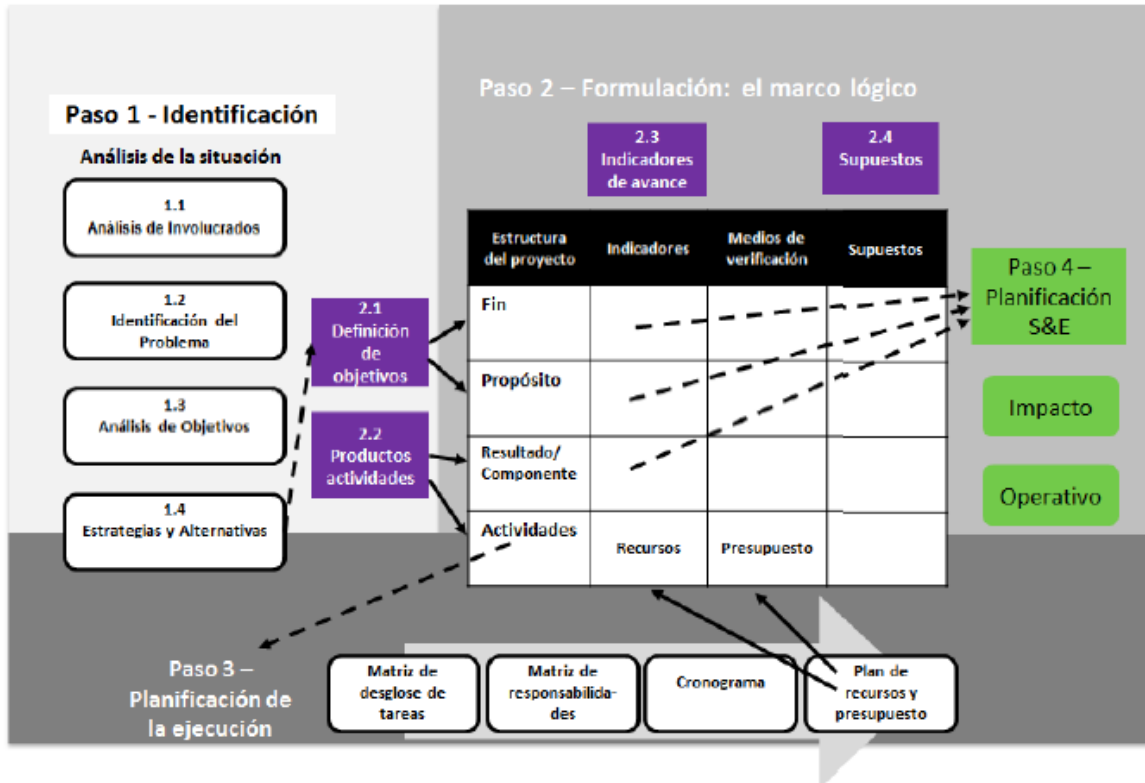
Paso 1 - Identificación

Análisis de la situación

1.1
Análisis de Involucrados

1.2
Identificación del Problema

1.3
Análisis de Objetivos

1.4
Estrategias y Alternativas

Paso 2 – Formulación: el marco lógico

2.1
Definición de objetivos

2.2
Productos actividades

2.3
Indicadores de avance

2.4
Supuestos

| Estructura del proyecto | Indicadores | Medios de verificación | Supuestos |
|---|---|---|---|
| Fin | | | |
| Propósito | | | |
| Resultado/ Componente | | | |
| Actividades | Recursos | Presupuesto | |

Paso 4 – Planificación S&E

Impacto

Operativo

Paso 3 – Planificación de la ejecución

Matriz de desglose de tareas

Matriz de responsabilidades

Cronograma

Plan de recursos y presupuesto